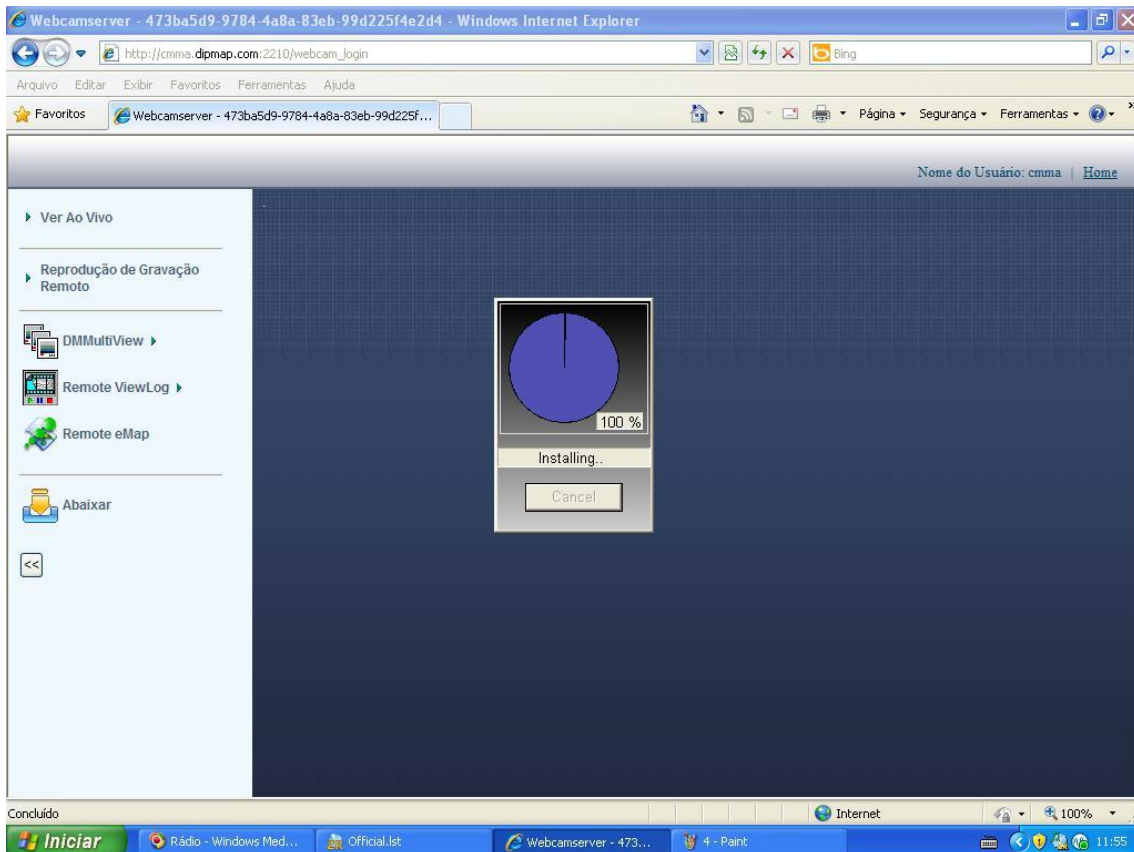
Webcamserver - 473ba5d9-9784-4a8a-83eb-99d225f4e2d4 - Windows Internet Explorer

http://cmma.dipmap.com:2210/webcam_login

Bing

Arquivo Editar Exibir Favoritos Ferramentas Ajuda

Favoritos

Webcamserver - 473ba5d9-9784-4a8a-83eb-99d225f...

Página ▾ Segurança ▾ Ferramentas ▾

Nome do Usuário: cmma | Home

Ver Ao Vivo

Reprodução de Gravação Remoto

DMMultiView

Remote ViewLog

Remote eMap

Abaixar

<<

100 %

Installing..

Cancel

Concluído

Internet

100%

Iniciar

Rádio - Windows Med...

Official.lst

Webcamserver - 473...

4 - Paint

11:55